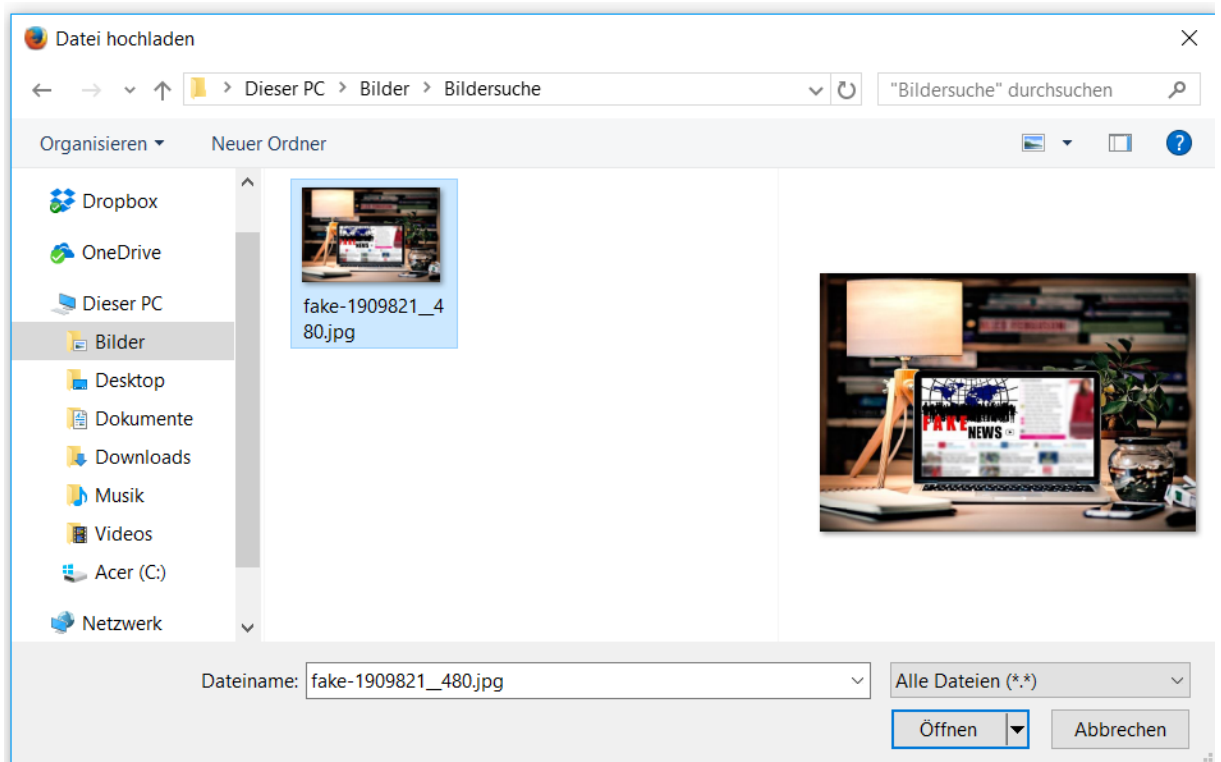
Datei hochladen

Dieser PC > Bilder > Bildersuche

"Bildersuche" durchsuchen

Organisieren ▾ Neuer Ordner

Dropbox
OneDrive
Dieser PC
Bilder
Desktop
Dokumente
Downloads
Musik
Videos
Acer (C:)
Netzwerk

fake-1909821__480.jpg

FAKE NEWS

Dateiname: fake-1909821__480.jpg

Alle Dateien (*.*)

Öffnen

Abbrechen